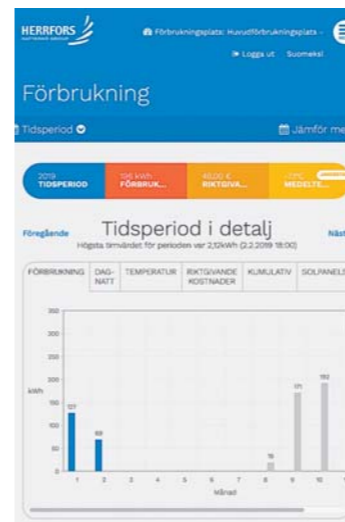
HERRFORS

Förbrukningsplats: Huvudförbrukningsplats -

Logga ut Suomeksi

Förbrukning

Tidsperiod

Jämför me

2019 TIDSPERIOD

196 kWh FÖRBRUK...

40,00 € RIKTGIVA...

-7,9°C MEDELTE...

Föregående

Tidsperiod i detalj

Näst

Högsta timvärdet för perioden var 2,12kWh (2.2.2019 18:00)

FÖRBRUKNING | DAG-NATT | TEMPERATUR | RIKTGIVANDE KOSTNADER | KUMULATIV | SOLPANEL

350
300
250
200
150
100
50
0

kWh

127
69
19
171
192

1 2 3 4 5 6 7 8 9 10

Månad